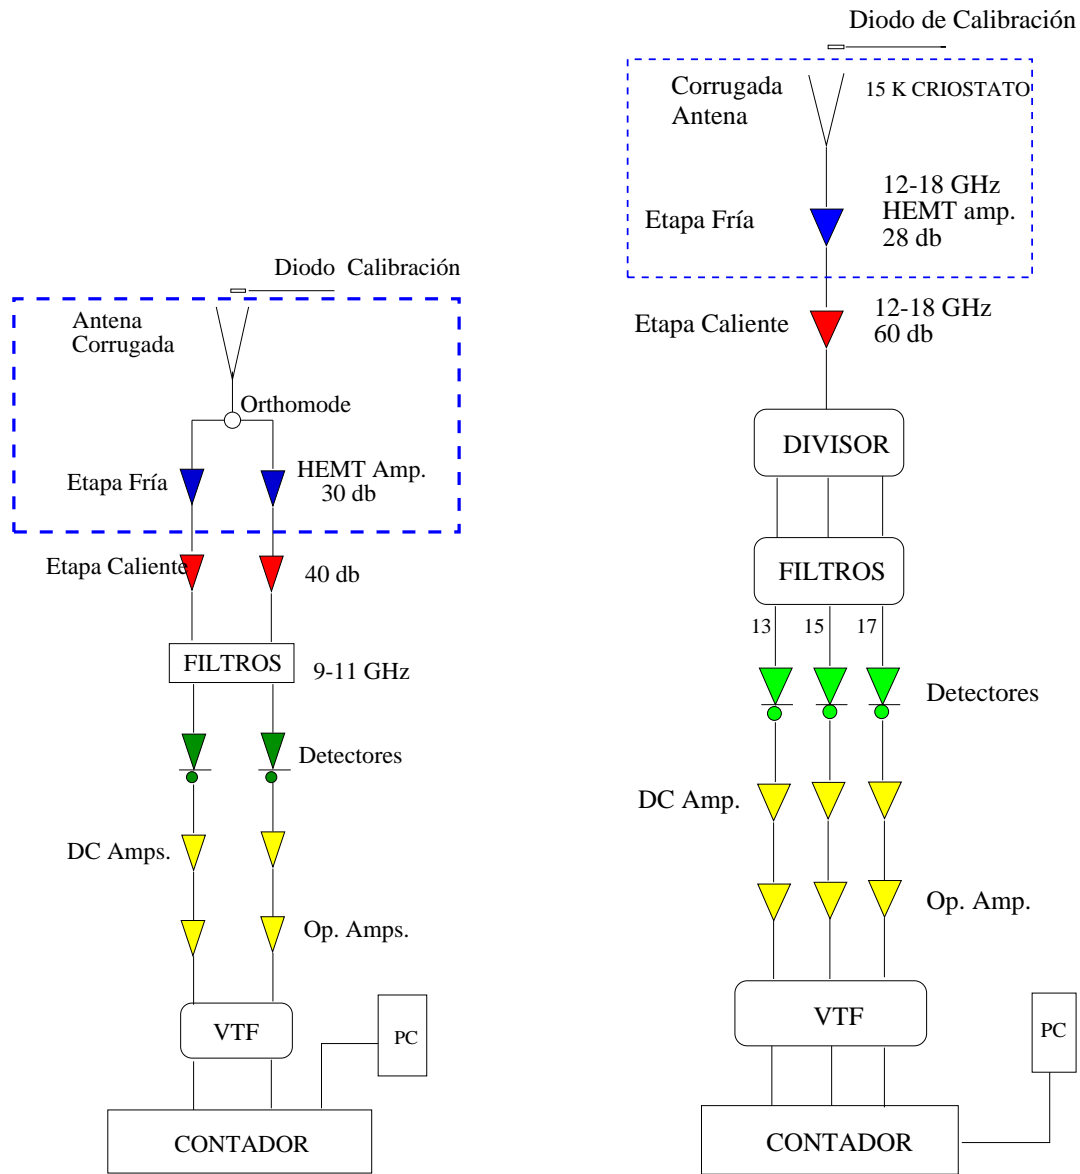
Diodo Calibración

Antena
Corrugada

Orthomode

Etapa Fría

HEMT Amp.
30 db

Etapa Caliente

40 db

FILTROS

9-11 GHz

Detectores

DC Amps.

Op. Amps.

VTF

PC

CONTADOR

Diodo de Calibración

Corrugada
Antena

15 K CRIOSTATO

Etapa Fría

12-18 GHz
HEMT amp.
28 db

Etapa Caliente

12-18 GHz
60 db

DIVISOR

FILTROS

13 15 17

Detectores

DC Amp.

Op. Amp.

VTF

PC

CONTADOR